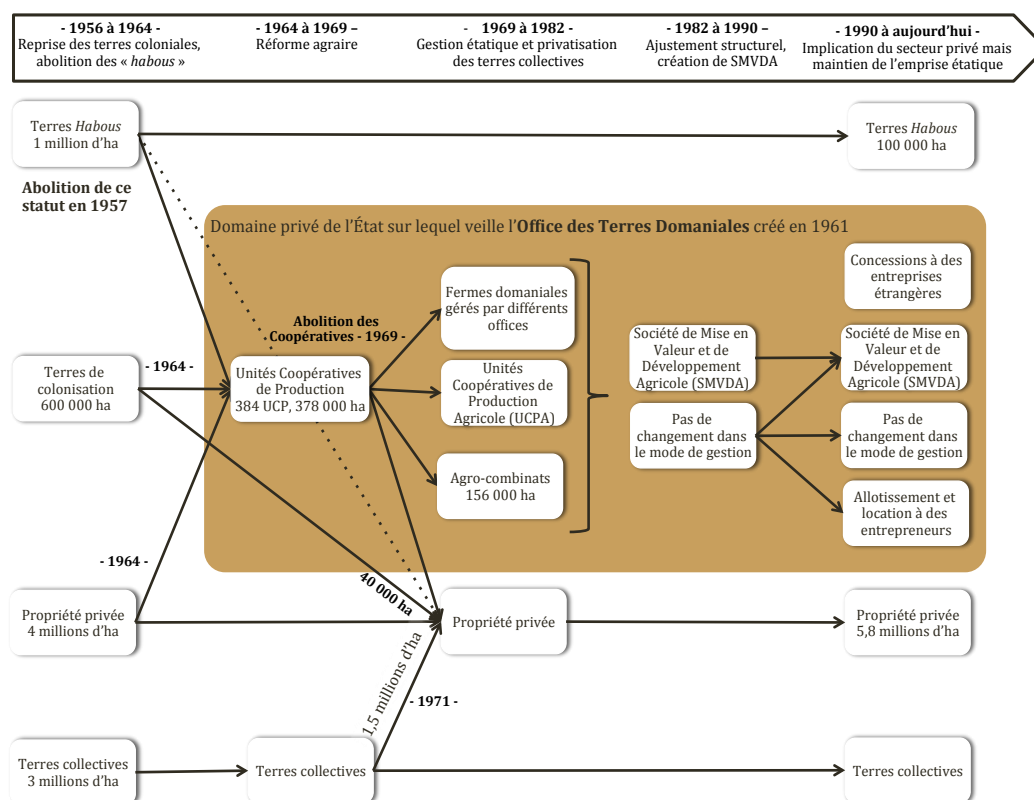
- 1956 à 1964 -
Reprise des terres coloniales, abolition des « *habous* »

- 1964 à 1969 –
Réforme agraire

- 1969 à 1982 -
Gestion étatique et privatisation des terres collectives

- 1982 à 1990 –
Ajustement structurel, création de SMVDA

- 1990 à aujourd'hui -
Implication du secteur privé mais maintien de l'emprise étatique

Terres *Habous*
1 million d'ha

Terres *Habous*
100 000 ha

Abolition de ce statut en 1957

Domaine privé de l'État sur lequel veille l'**Office des Terres Domaniales** créé en 1961

Concessions à des entreprises étrangères

Fermes domaniales gérés par différents offices

Abolition des Coopératives - 1969 -

Société de Mise en Valeur et de Développement Agricole (SMVDA)

Société de Mise en Valeur et de Développement Agricole (SMVDA)

Terres de colonisation
600 000 ha

- 1964 -

Unités Coopératives de Production
384 UCP, 378 000 ha

Unités Coopératives de Production Agricole (UCPA)

Pas de changement dans le mode de gestion

Pas de changement dans le mode de gestion

Agro-combinats
156 000 ha

Allotissement et location à des entrepreneurs

- 1964 -

40 000 ha

Propriété privée
4 millions d'ha

Propriété privée

Propriété privée
5,8 millions d'ha

1,5 millions d'ha

- 1971 -

Terres collectives
3 millions d'ha

Terres collectives

Terres collectives